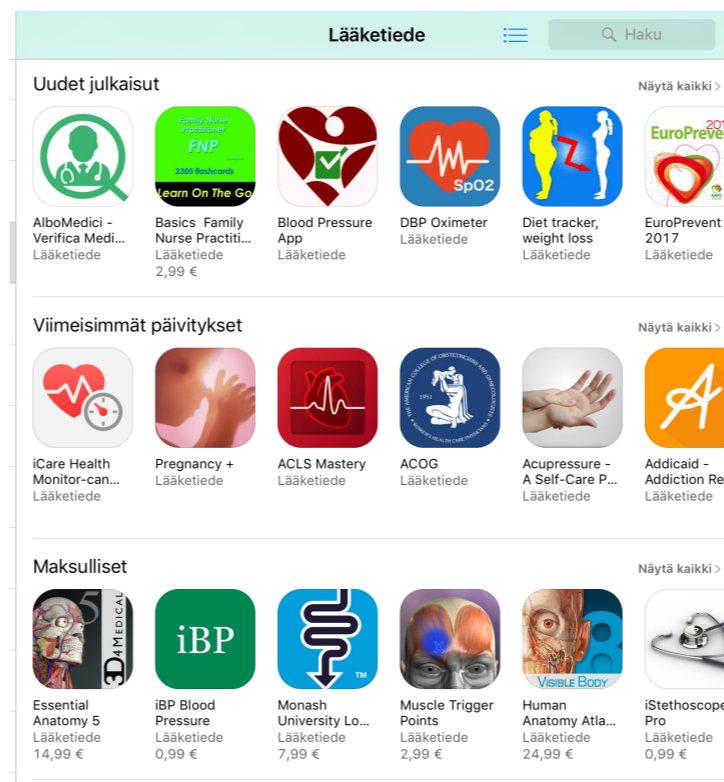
Lääketiede

Haku

Uudet julkaisut

Näytä kaikki >

Family Nurse Practitioner
FNP
2300 flashcards
Learn On The Go

SpO2

EuroPrevent 201

AlboMedici - Verifica Medi...
Lääketiede

Basics Family Nurse Practiti...
Lääketiede
2,99 €

Blood Pressure App
Lääketiede

DBP Oximeter
Lääketiede

Diet tracker, weight loss
Lääketiede

EuroPrevent 2017
Lääketiede

Viimeisimmät päivitykset

Näytä kaikki >

THE AMERICAN COLLEGE OF OBSTETRICIANS AND GYNECOLOGISTS
1951
WOMEN'S HEALTH CARE PHYSICIANS

iCare Health Monitor-can...
Lääketiede

Pregnancy +
Lääketiede

ACLS Mastery
Lääketiede

ACOG
Lääketiede

Acupressure - A Self-Care P...
Lääketiede

Addicaid - Addiction Re
Lääketiede

Maksulliset

Näytä kaikki >

5
3D4MEDICAL

iBP

TM

VISIBLE BODY

Essential Anatomy 5
Lääketiede
14,99 €

iBP Blood Pressure
Lääketiede
0,99 €

Monash University Lo...
Lääketiede
7,99 €

Muscle Trigger Points
Lääketiede
2,99 €

Human Anatomy Atla...
Lääketiede
24,99 €

iStethoscope Pro
Lääketiede
0,99 €